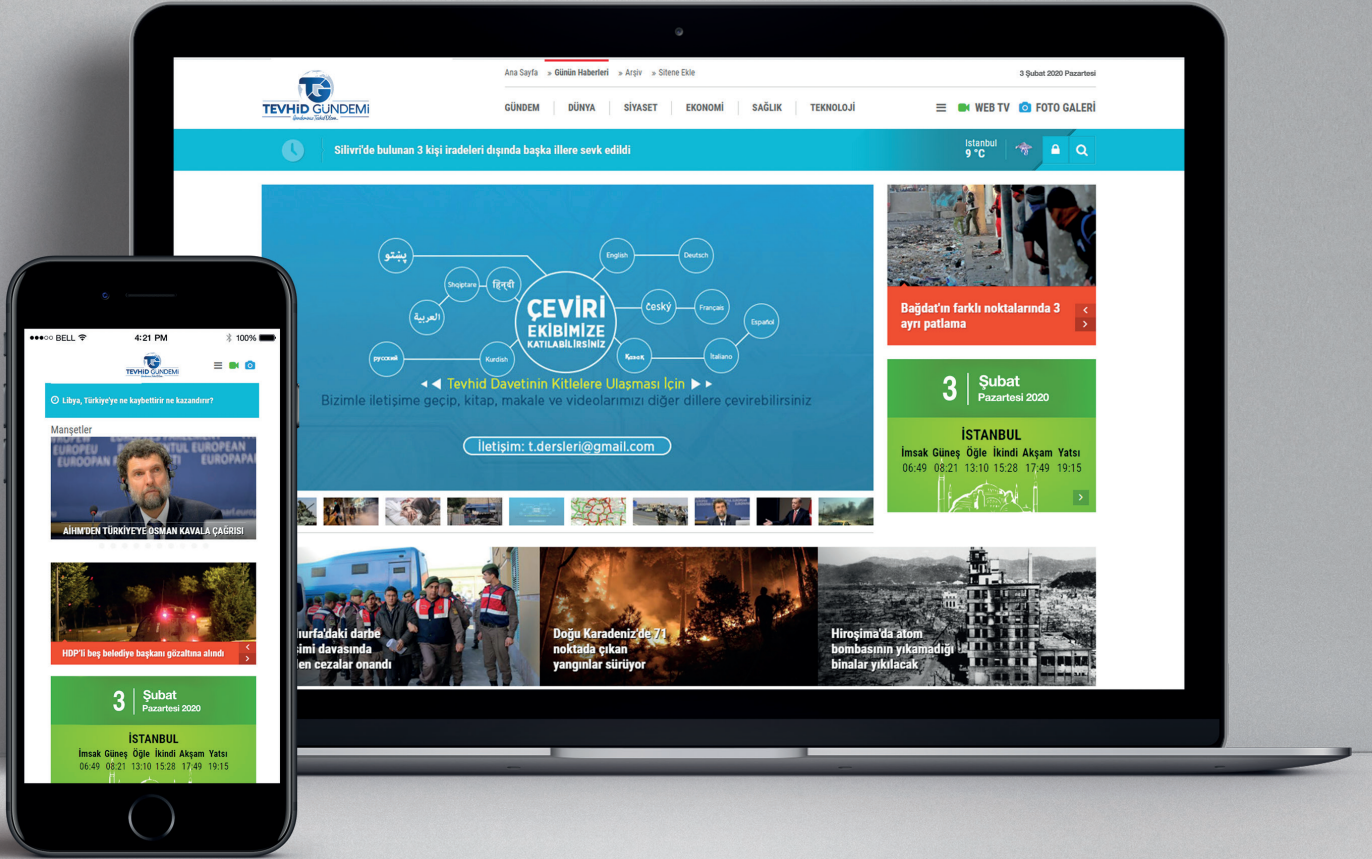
Ana Sayfa » Günün Haberleri » Arşiv » Sitene Ekle

3 Şubat 2020 Pazartesi

TEVHİD GÜNDEMİ

GÜNDEM | DÜNYA | SİYASET | EKONOMİ | SAĞLIK | TEKNOLOJİ

WEB TV FOTO GALERİ

Silivri'de bulunan 3 kişi iradeleri dışında başka illere sevk edildi

İstanbul 9 °C

پښتو
हिन्दी
Shqiptare
العربية
русский
Kurdish
English
Deutsch
český
Français
Español
Italiano
Қазақ

ÇEVİRİ EKİBİMİZE KATILABİLİRSİNİZ

◄◄ Tevhid Davetinin Kitlelere Ulaşması İçin ►►

Bizimle iletişime geçip, kitap, makale ve videolarımızı diğer dillere çevirebilirsiniz

İletişim: t.dersleri@gmail.com

Bağdat'ın farklı noktalarında 3 ayrı patlama

3 Şubat Pazartesi 2020

İSTANBUL

| İmsak | Güneş | Öğle | İkindi | Akşam | Yatsı |
|---|---|---|---|---|---|
| 06:49 | 08:21 | 13:10 | 15:28 | 17:49 | 19:15 |

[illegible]urfa'daki darbe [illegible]simi davasında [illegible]len cezalar onandı

Doğu Karadeniz'de 71 noktada çıkan yangınlar sürüyor

Hiroşima'da atom bombasının yıkamadığı binalar yıkılacak

●●●○○ BELL 4:21 PM 100%

TEVHİD GÜNDEMİ

Libya, Türkiye'ye ne kaybettirir ne kazandırır?

Manşetler

EUROPEAN EUROPEAN EUROPEAN

AİHM'DEN TÜRKİYE'YE OSMAN KAVALA ÇAĞRISI

HDP'li beş belediye başkanı gözaltına alındı

3 Şubat Pazartesi 2020

İSTANBUL

| İmsak | Güneş | Öğle | İkindi | Akşam | Yatsı |
|---|---|---|---|---|---|
| 06:49 | 08:21 | 13:10 | 15:28 | 17:49 | 19:15 |